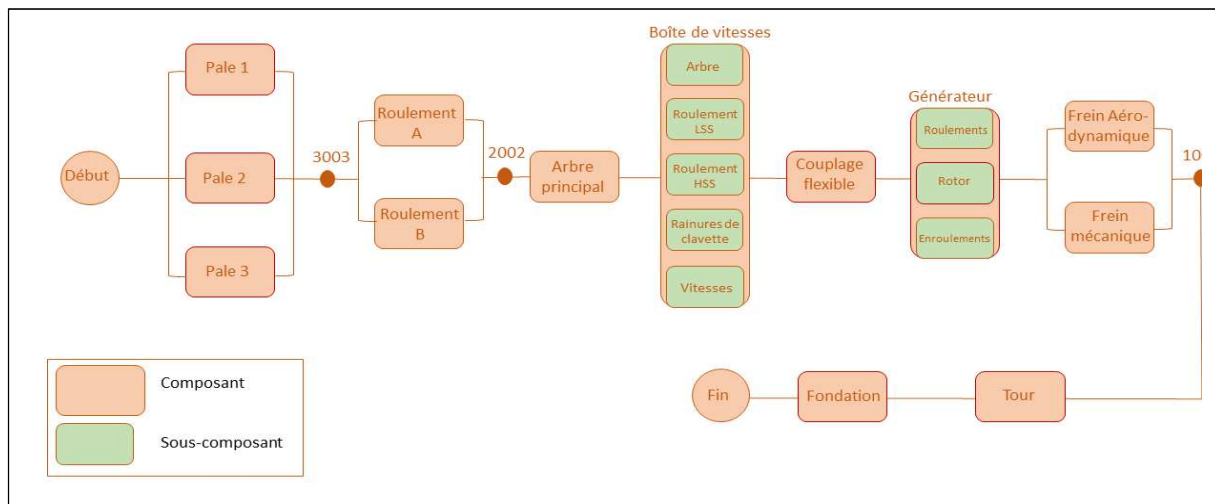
Début

Pale 1

Pale 2

Pale 3

3003

Roulement A

Roulement B

2002

Arbre principal

Boîte de vitesses

Arbre

Roulement LSS

Roulement HSS

Rainures de clavette

Vitesses

Couplage flexible

Générateur

Roulements

Rotor

Enroulements

Frein Aéro-dynamique

Frein mécanique

10

Fin

Fondation

Tour

Composant

Sous-composant